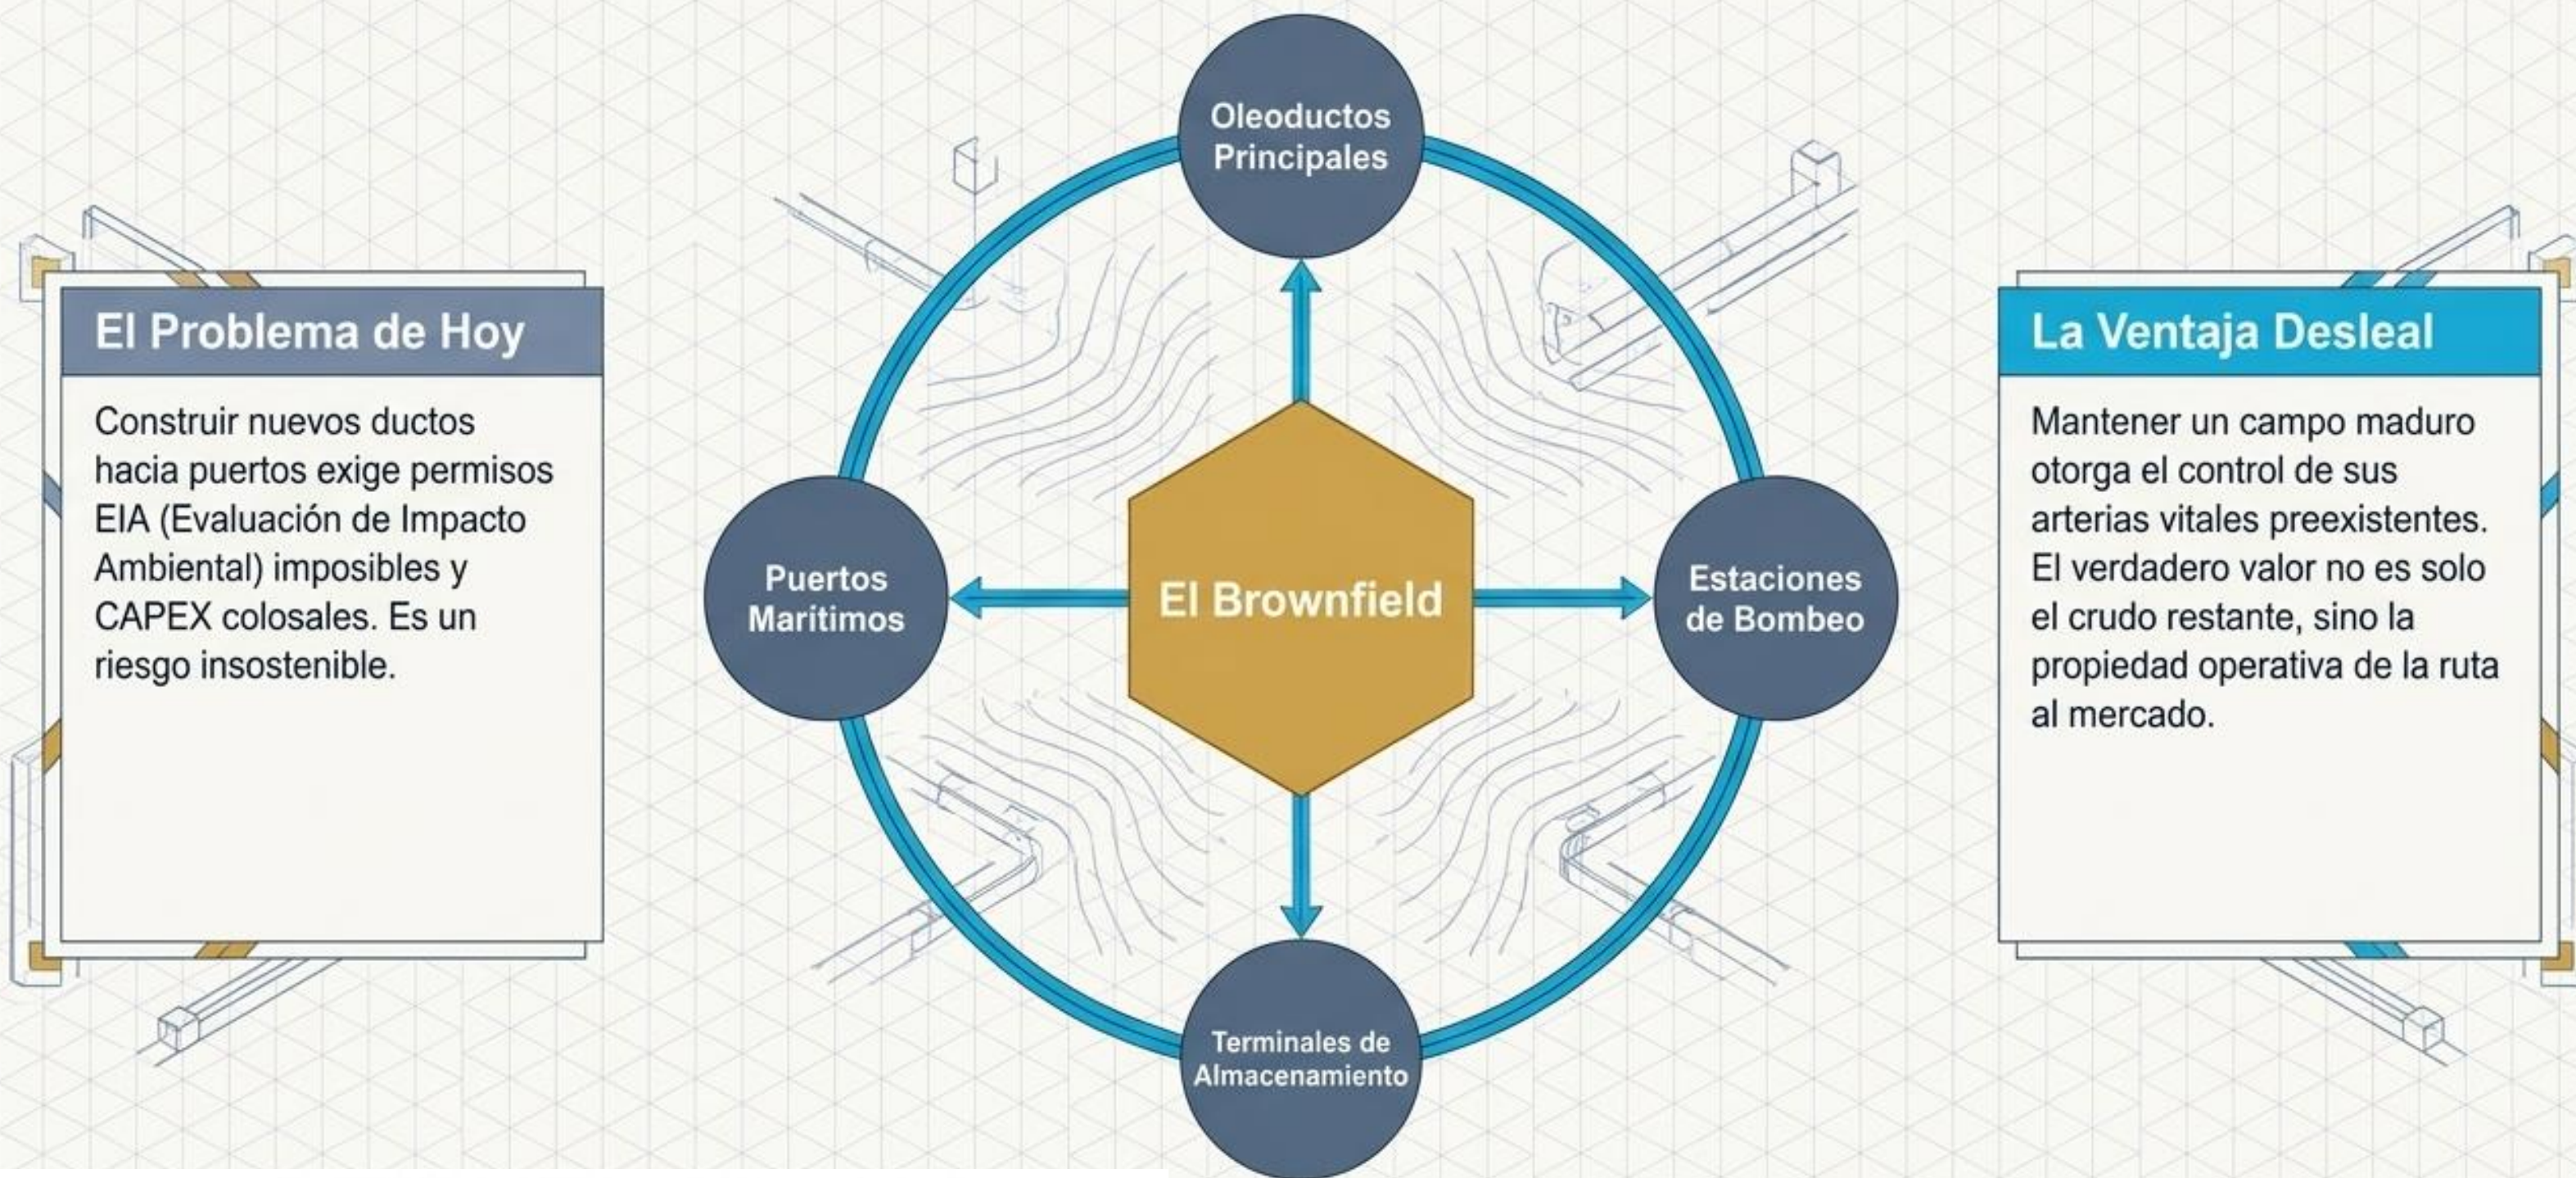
El Problema de Hoy

Construir nuevos ductos hacia puertos exige permisos EIA (Evaluación de Impacto Ambiental) imposibles y CAPEX colosales. Es un riesgo insostenible.

Oleoductos Principales

Puertos Maritimos

El Brownfield

Estaciones de Bombeo

Terminales de Almacenamiento

La Ventaja Desleal

Mantener un campo maduro otorga el control de sus arterias vitales preexistentes. El verdadero valor no es solo el crudo restante, sino la propiedad operativa de la ruta al mercado.